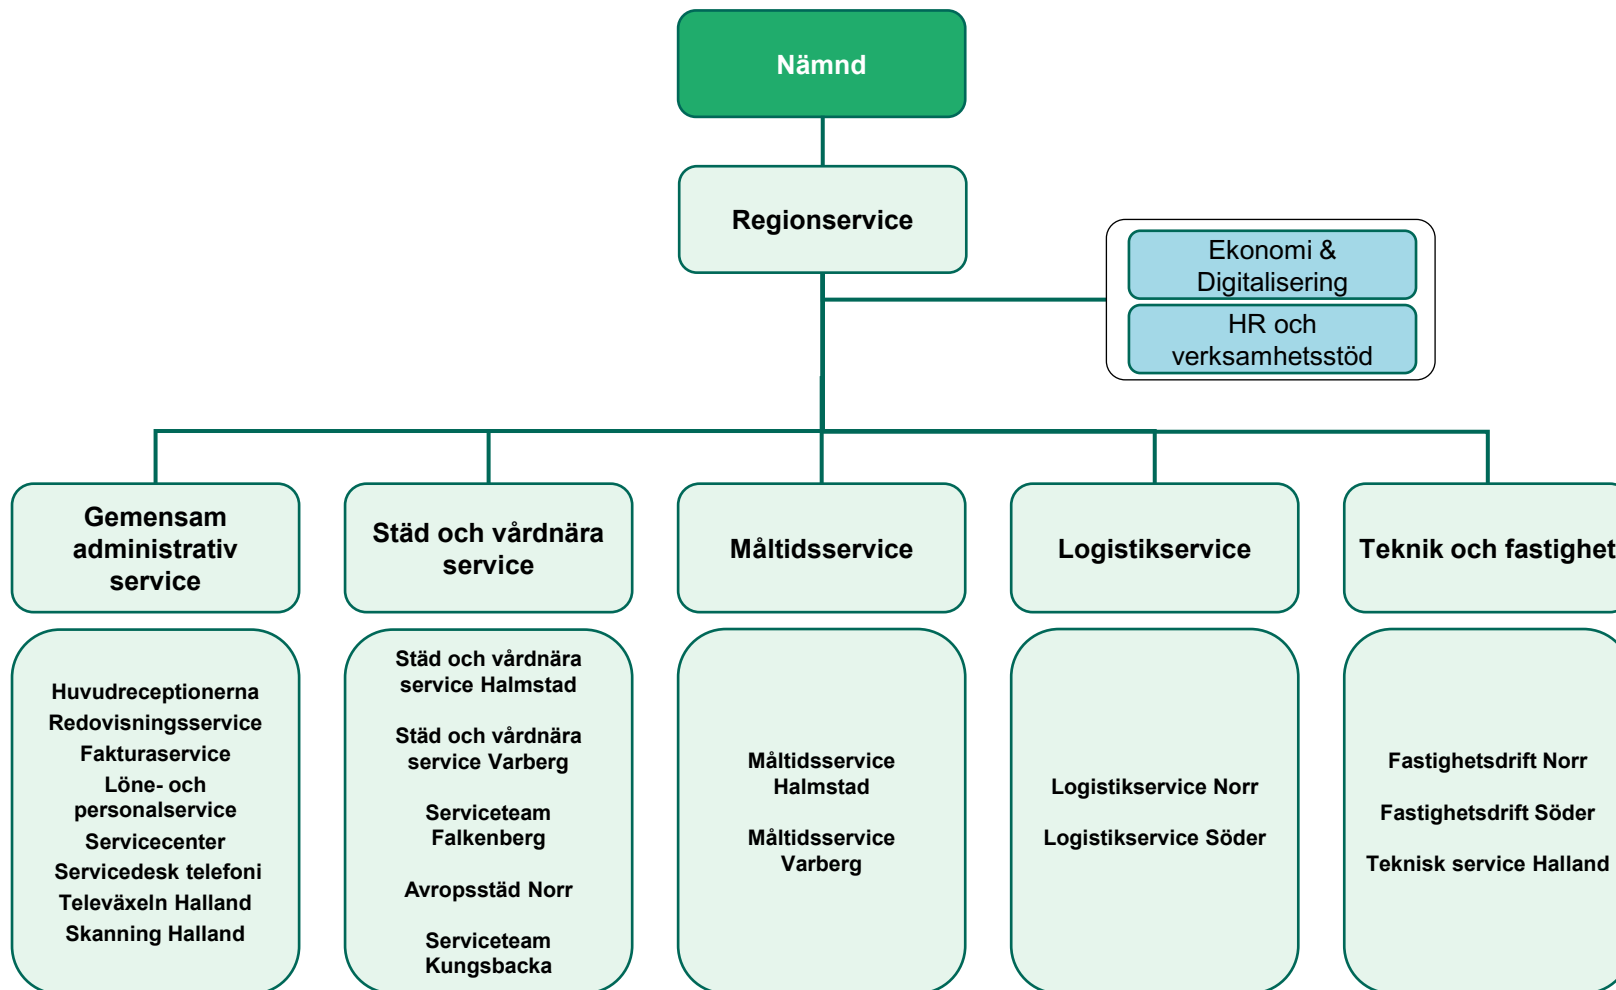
Nämnd

Regionservice

Ekonomi & Digitalisering

HR och verksamhetsstöd

Gemensam administrativ service

Städ och vårdnära service

Måltidsservice

Logistikservice

Teknik och fastighet

Huvudreceptionerna
Redovisningsservice
Fakturaservice
Löne- och personalservice
Servicecenter
Servicedesk telefoni
Televäxeln Halland
Skanning Halland

Städ och vårdnära service Halmstad

Städ och vårdnära service Varberg

Serviceteam Falkenberg

Avropsstäd Norr

Serviceteam Kungsbacka

Måltidsservice Halmstad

Måltidsservice Varberg

Logistikservice Norr

Logistikservice Söder

Fastighetsdrift Norr

Fastighetsdrift Söder

Teknisk service Halland